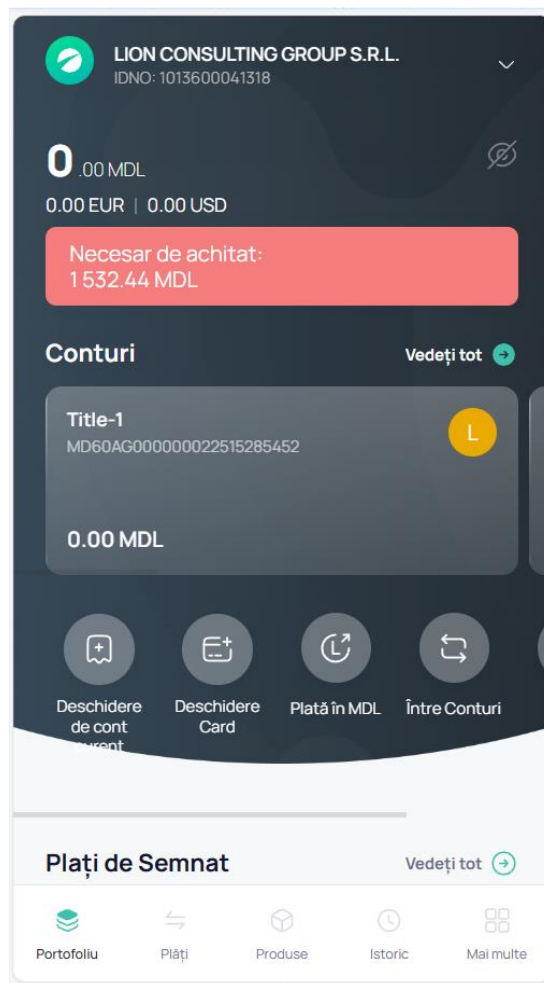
LION CONSULTING GROUP S.R.L.
IDNO: 1013600041318

0.00 MDL
0.00 EUR | 0.00 USD

Necesar de achitat:
1 532.44 MDL

Conturi

Vedeți tot

Title-1
MD60AG000000022515285452

L

0.00 MDL

Deschidere de cont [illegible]

Deschidere Card

Plată în MDL

Între Conturi

Plați de Semnat

Vedeți tot

Portofoliu

Plăți

Produse

Istoric

Mai multe